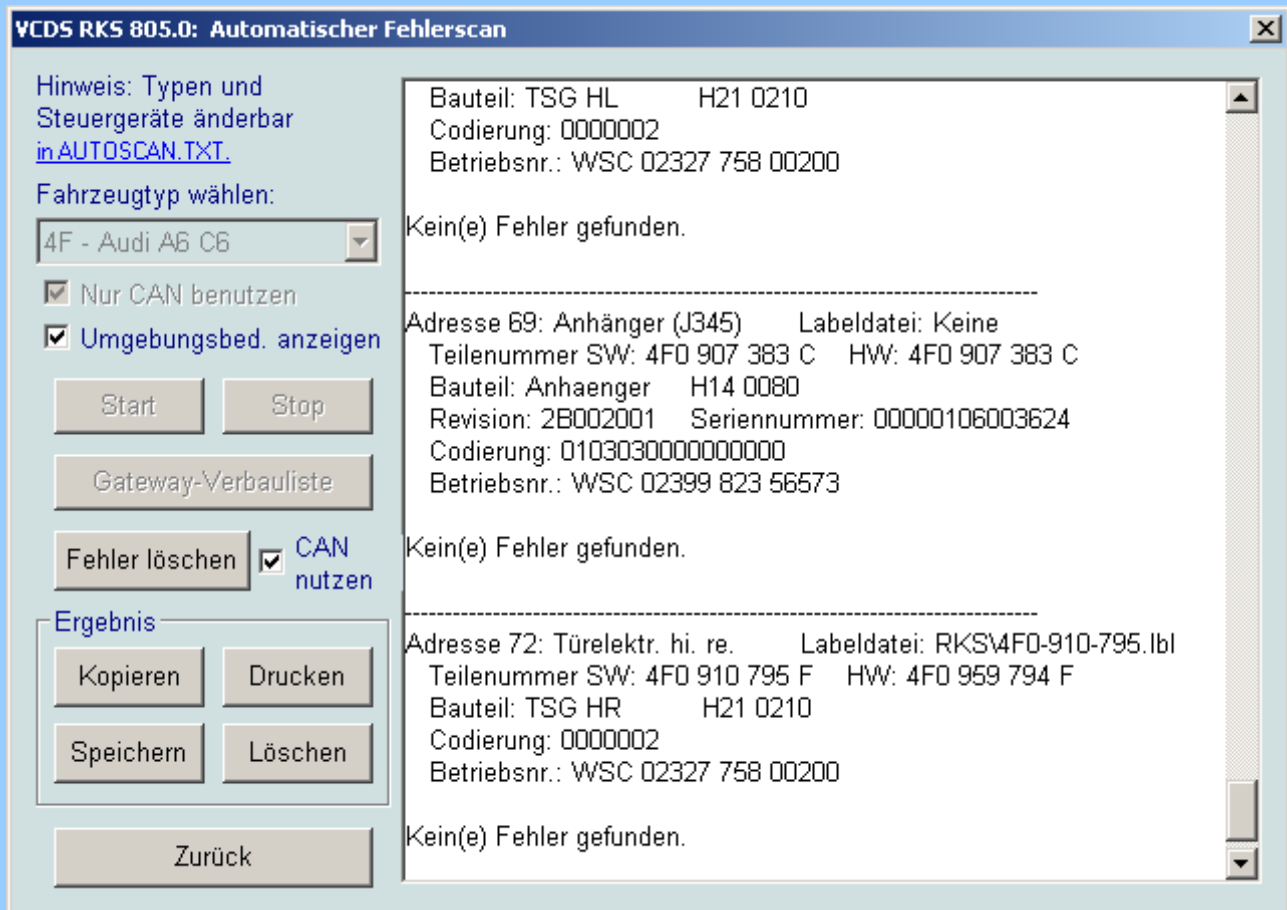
VCDS RKS 805.0: Automatischer Fehlerscan

Hinweis: Typen und Steuergeräte änderbar in AUTOSCAN.TXT.

Fahrzeugtyp wählen:

4F - Audi A6 C6

Nur CAN benutzen

Umgebungsbed. anzeigen

Start

Stop

Gateway-Verbauliste

Fehler löschen

CAN nutzen

Ergebnis

Kopieren

Drucken

Speichern

Löschen

Zurück

Bauteil: TSG HL H21 0210
Codierung: 0000002
Betriebsnr.: WSC 02327 758 00200

Kein(e) Fehler gefunden.

-------------------------------------------------------------------------------
Adresse 69: Anhänger (J345) Labeldatei: Keine
Teilenummer SW: 4F0 907 383 C HW: 4F0 907 383 C
Bauteil: Anhaenger H14 0080
Revision: 2B002001 Seriennummer: 00000106003624
Codierung: 0103030000000000
Betriebsnr.: WSC 02399 823 56573

Kein(e) Fehler gefunden.

-------------------------------------------------------------------------------
Adresse 72: Türelektr. hi. re. Labeldatei: RKS\4F0-910-795.lbl
Teilenummer SW: 4F0 910 795 F HW: 4F0 959 794 F
Bauteil: TSG HR H21 0210
Codierung: 0000002
Betriebsnr.: WSC 02327 758 00200

Kein(e) Fehler gefunden.